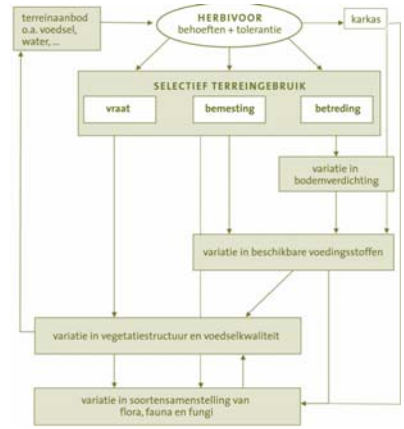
terreinaanbod o.a. voedsel, water, ...

HERBIVOOR
behoeften + tolerantie

karkas

SELECTIEF TERREINGEBRUIK

vraat

bemesting

betreding

variatie in bodemverdichting

variatie in beschikbare voedingsstoffen

variatie in vegetatiestructuur en voedselkwaliteit

variatie in soortensamenstelling van flora, fauna en fungi